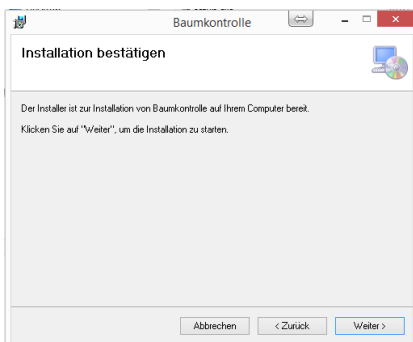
Baumkontrolle

Installation bestätigen

Der Installer ist zur Installation von Baumkontrolle auf Ihrem Computer bereit.

Klicken Sie auf "Weiter", um die Installation zu starten.

Abbrechen
< Zurück
Weiter >